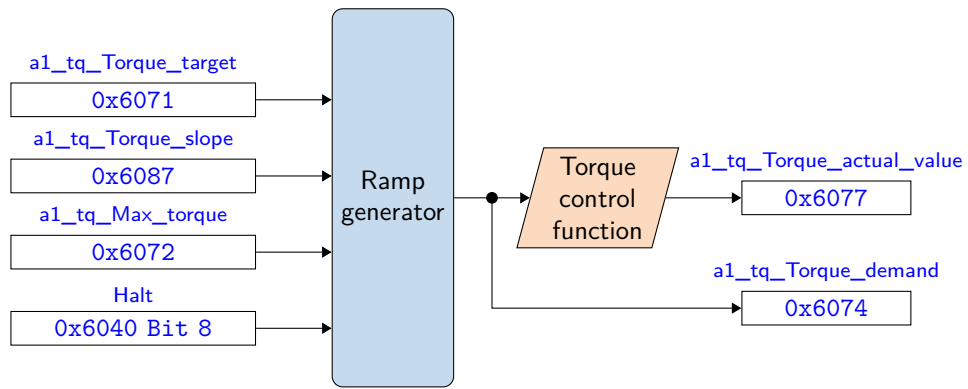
a1_tq_Torque_target

0x6071

a1_tq_Torque_slope

0x6087

a1_tq_Max_torque

0x6072

Halt

0x6040 Bit 8

Ramp generator

Torque control function

a1_tq_Torque_actual_value

0x6077

a1_tq_Torque_demand

0x6074